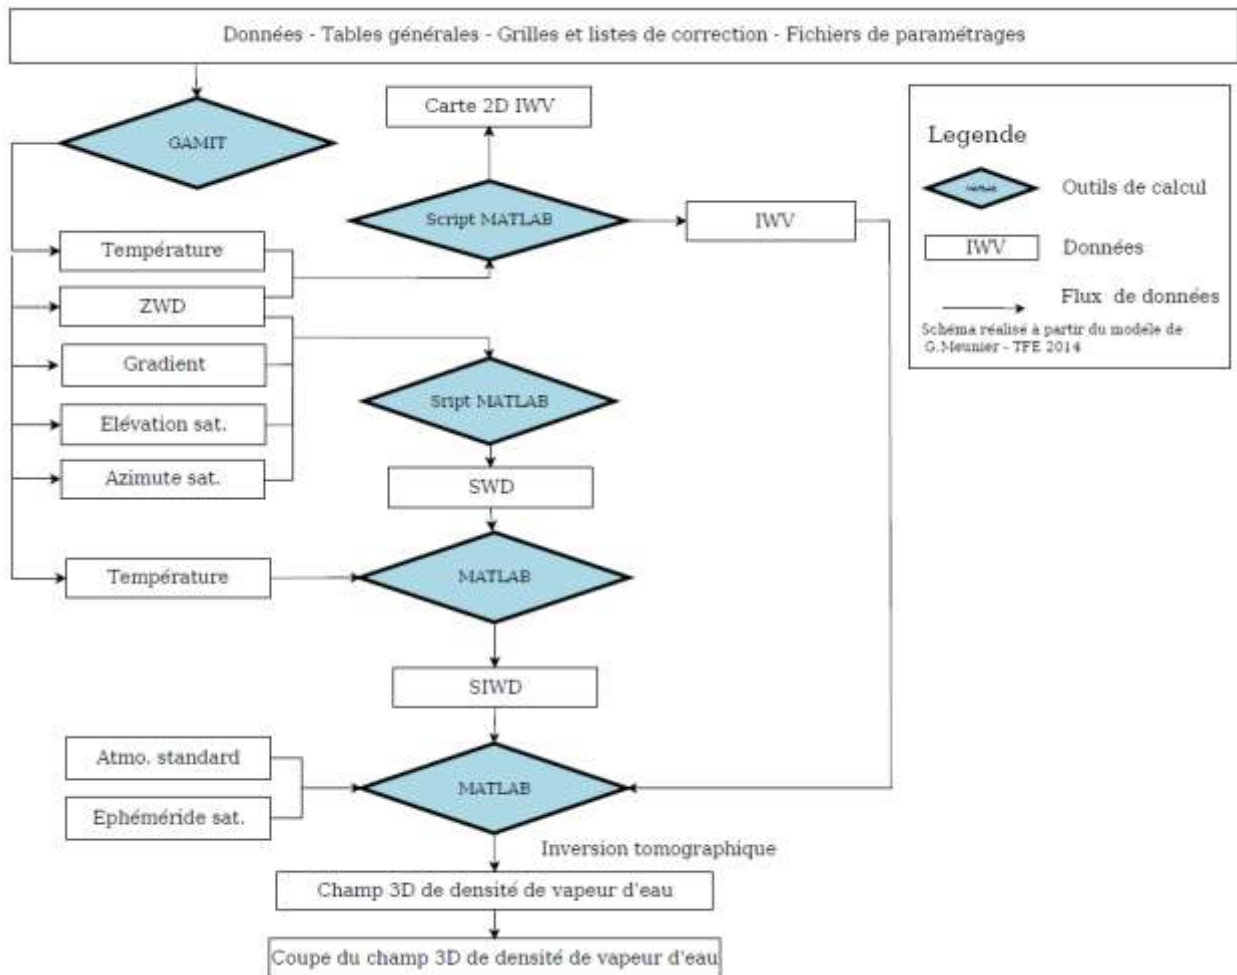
Données - Tables générales - Grilles et listes de correction - Fichiers de paramétrages

GAMIT

Carte 2D IWV

Script MATLAB

IWV

Legende

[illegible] Outils de calcul

IWV Données

Flux de données

Schéma réalisé à partir du modele de G.Meunier - TFE 2014

Température

ZWD

Gradient

Elévation sat.

Azimute sat.

Sript MATLAB

SWD

Température

MATLAB

SIWD

Atmo. standard

Ephéméride sat.

MATLAB

Inversion tomographique

Champ 3D de densité de vapeur d'eau

Coupe du champ 3D de densité de vapeur d'eau